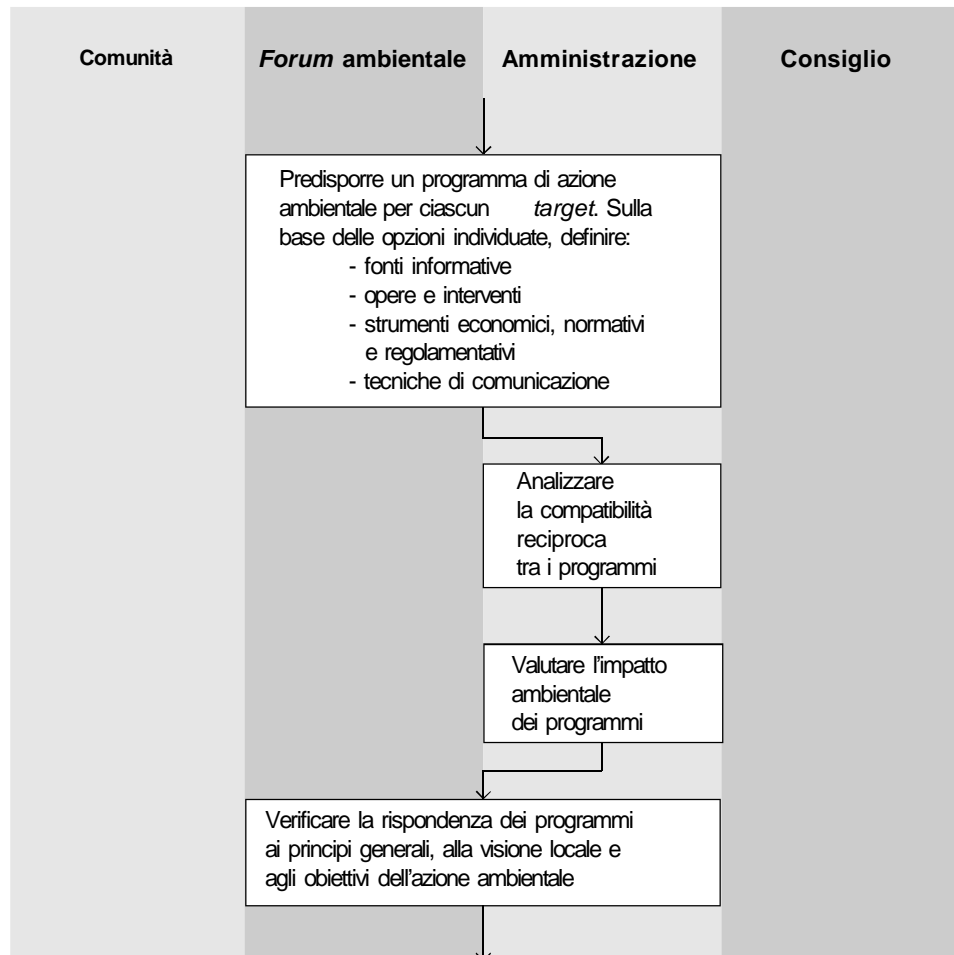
Comunità

*Forum* ambientale

Amministrazione

Consiglio

Predisporre un programma di azione ambientale per ciascun *target*. Sulla base delle opzioni individuate, definire:
- fonti informative
- opere e interventi
- strumenti economici, normativi e regolamentativi
- tecniche di comunicazione

Analizzare la compatibilità reciproca tra i programmi

Valutare l'impatto ambientale dei programmi

Verificare la rispondenza dei programmi ai principi generali, alla visione locale e agli obiettivi dell'azione ambientale